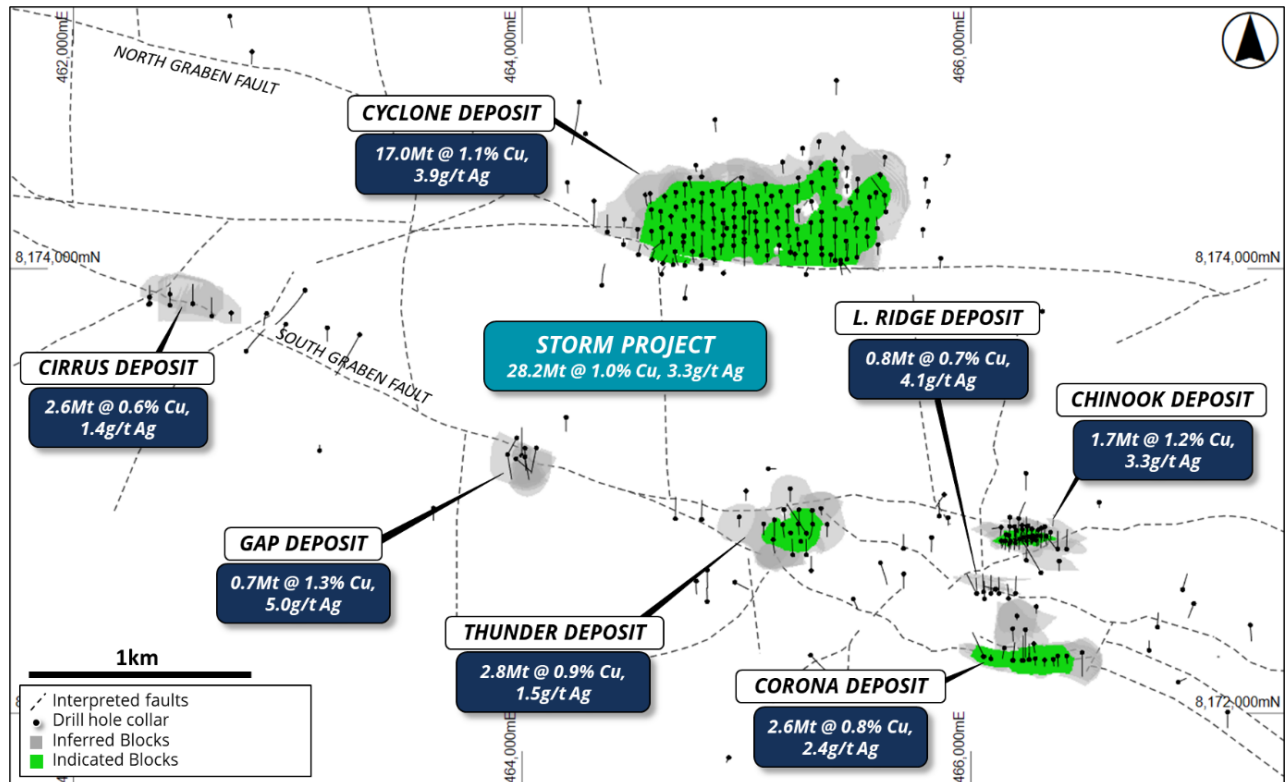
462,000mE
464,000mE
466,000mE
NORTH GRABEN FAULT
CYCLONE DEPOSIT
17.0Mt @ 1.1% Cu, 3.9g/t Ag
8,174,000mN
8,174,000mN
CIRRUS DEPOSIT
2.6Mt @ 0.6% Cu, 1.4g/t Ag
SOUTH GRABEN FAULT
STORM PROJECT
28.2Mt @ 1.0% Cu, 3.3g/t Ag
L. RIDGE DEPOSIT
0.8Mt @ 0.7% Cu, 4.1g/t Ag
CHINOOK DEPOSIT
1.7Mt @ 1.2% Cu, 3.3g/t Ag
GAP DEPOSIT
0.7Mt @ 1.3% Cu, 5.0g/t Ag
THUNDER DEPOSIT
2.8Mt @ 0.9% Cu, 1.5g/t Ag
CORONA DEPOSIT
2.6Mt @ 0.8% Cu, 2.4g/t Ag
1km
Interpreted faults
Drill hole collar
Inferred Blocks
Indicated Blocks
464,000mE
466,000mE
8,172,000mN